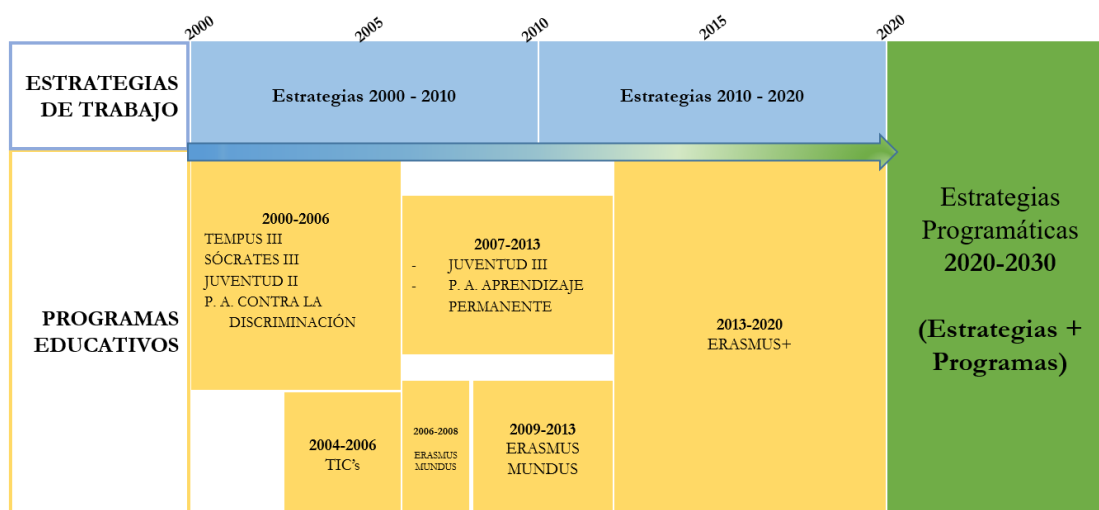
2000 2005 2010 2015 2020

ESTRATEGIAS DE TRABAJO

Estrategias 2000 - 2010

Estrategias 2010 - 2020

PROGRAMAS EDUCATIVOS

2000-2006
TEMPUS III
SÓCRATES III
JUVENTUD II
P. A. CONTRA LA DISCRIMINACIÓN

2007-2013
- JUVENTUD III
- P. A. APRENDIZAJE PERMANENTE

2013-2020
ERASMUS+

2004-2006
TIC's

2006-2008
ERASMUS MUNDUS

2009-2013
ERASMUS MUNDUS

Estrategias Programáticas
2020-2030

(Estrategias + Programas)